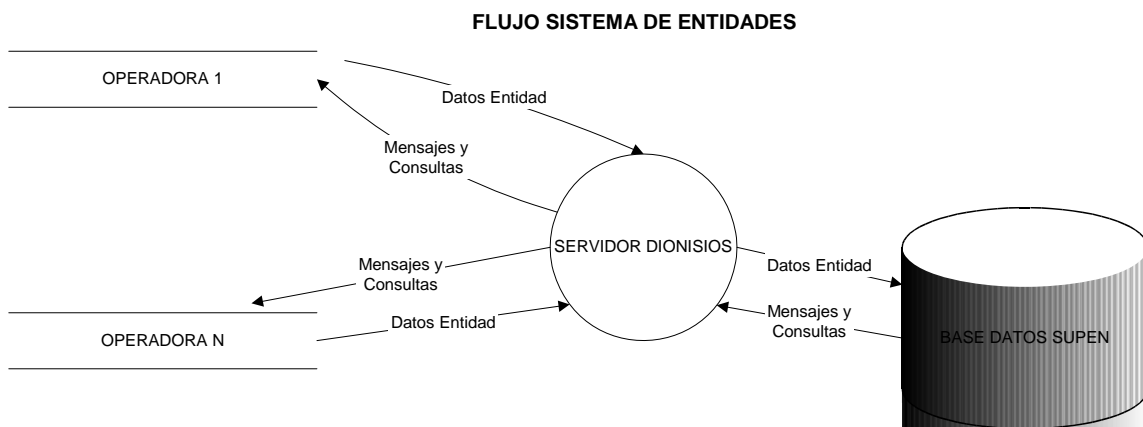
FLUJO SISTEMA DE ENTIDADES

OPERADORA 1

Datos Entidad

Mensajes y Consultas

SERVIDOR DIONISIOS

Mensajes y Consultas

Datos Entidad

Datos Entidad

Mensajes y Consultas

OPERADORA N

BASE DATOS SUPEN